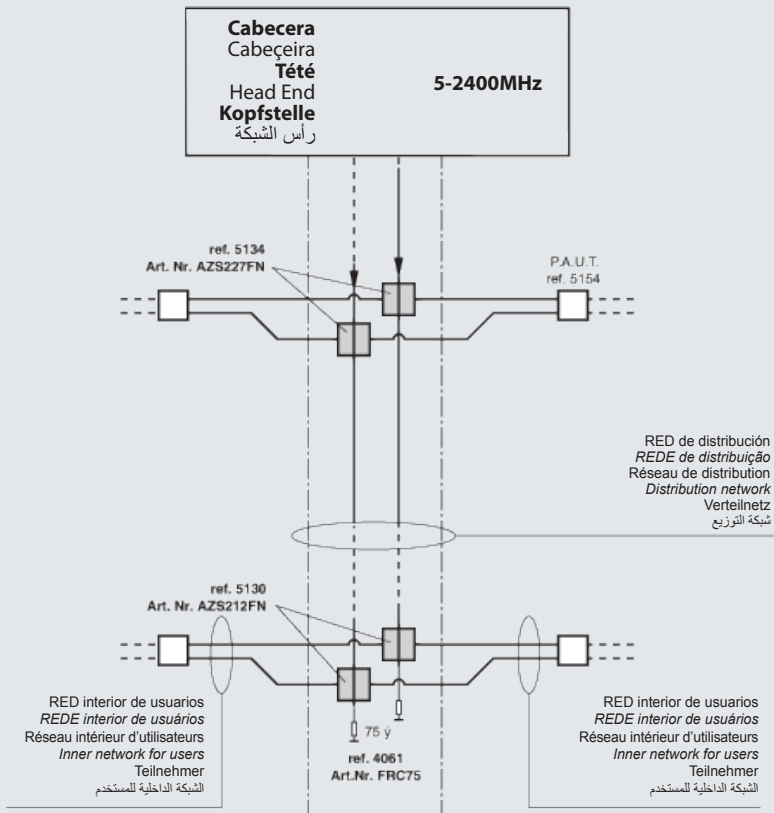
Cabecera
Cabeçeira
Tété
Head End
Kopfstelle
رأس الشبكة

5-2400MHz

ref. 5134
Art. Nr. AZS227FN

P.A.U.T.
ref. 5154

RED de distribución
REDE de distribuição
Réseau de distribution
Distribution network
Verteilnetz
شبكة التوزيع

ref. 5130
Art. Nr. AZS212FN

RED interior de usuarios
REDE interior de usuários
Réseau intérieur d'utilisateurs
Inner network for users
Teilnehmer
الشبكة الداخلية للمستخدم

75 ý

ref. 4061
Art.Nr. FRC75

RED interior de usuarios
REDE interior de usuários
Réseau intérieur d'utilisateurs
Inner network for users
Teilnehmer
الشبكة الداخلية للمستخدم